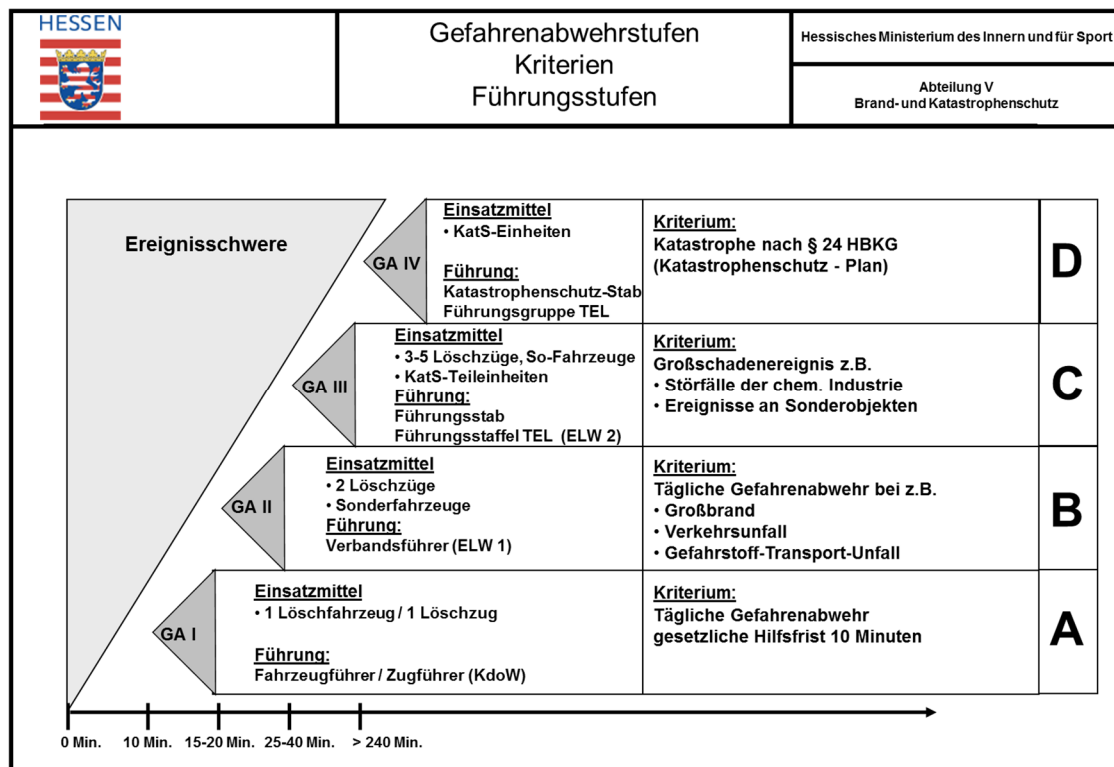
HESSEN

Gefahrenabwehrstufen
Kriterien
Führungsstufen

Hessisches Ministerium des Innern und für Sport

Abteilung V
Brand- und Katastrophenschutz

Ereignisschwere

GA IV

Einsatzmittel
• KatS-Einheiten
Führung:
Katastrophenschutz-Stab
Führungsgruppe TEL

Kriterium:
Katastrophe nach § 24 HBKG (Katastrophenschutz - Plan)

D

GA III

Einsatzmittel
• 3-5 Löschzüge, So-Fahrzeuge
• KatS-Teileinheiten
Führung:
Führungsstab
Führungsstaffel TEL (ELW 2)

Kriterium:
Großschadenereignis z.B.
• Störfälle der chem. Industrie
• Ereignisse an Sonderobjekten

C

GA II

Einsatzmittel
• 2 Löschzüge
• Sonderfahrzeuge
Führung:
Verbandsführer (ELW 1)

Kriterium:
Tägliche Gefahrenabwehr bei z.B.
• Großbrand
• Verkehrsunfall
• Gefahrstoff-Transport-Unfall

B

GA I

Einsatzmittel
• 1 Löschfahrzeug / 1 Löschzug
Führung:
Fahrzeugführer / Zugführer (KdoW)

Kriterium:
Tägliche Gefahrenabwehr
gesetzliche Hilfsfrist 10 Minuten

A

0 Min. 10 Min. 15-20 Min. 25-40 Min. > 240 Min.